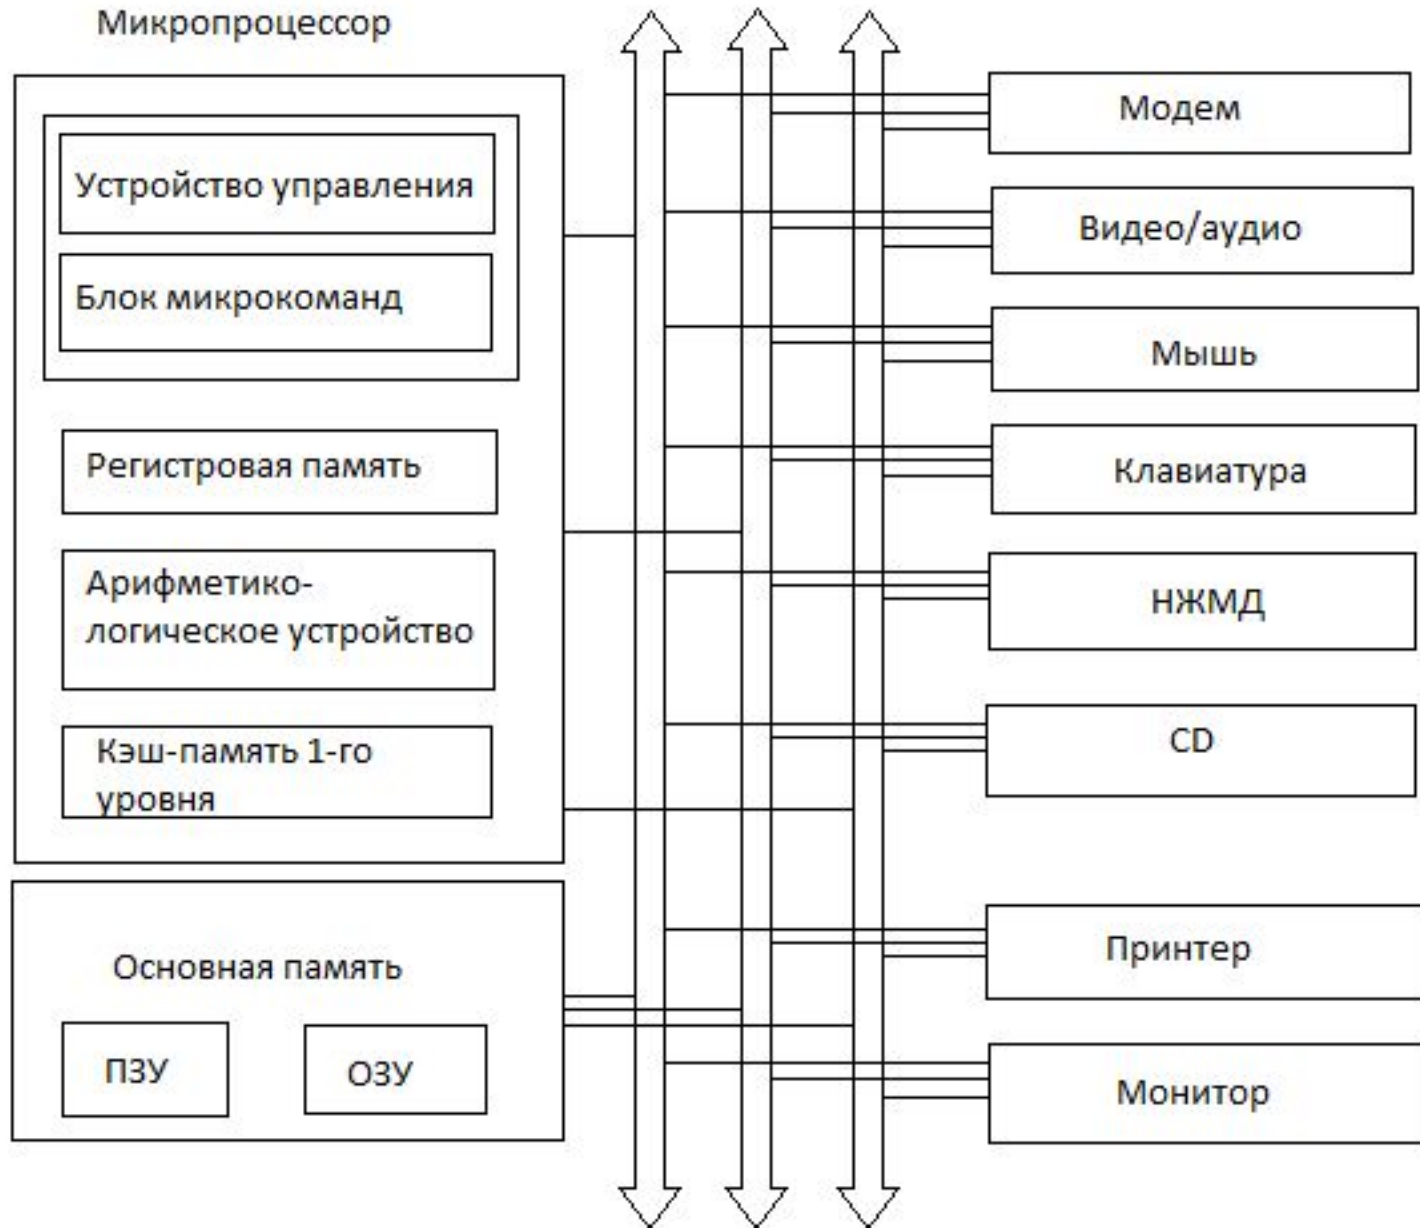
Микропроцессор

Устройство управления

Блок микрокоманд

Регистровая память

Арифметико-логическое устройство

Кэш-память 1-го уровня

Основная память

ПЗУ

ОЗУ

Модем

Видео/аудио

Мышь

Клавиатура

НЖМД

CD

Принтер

Монитор